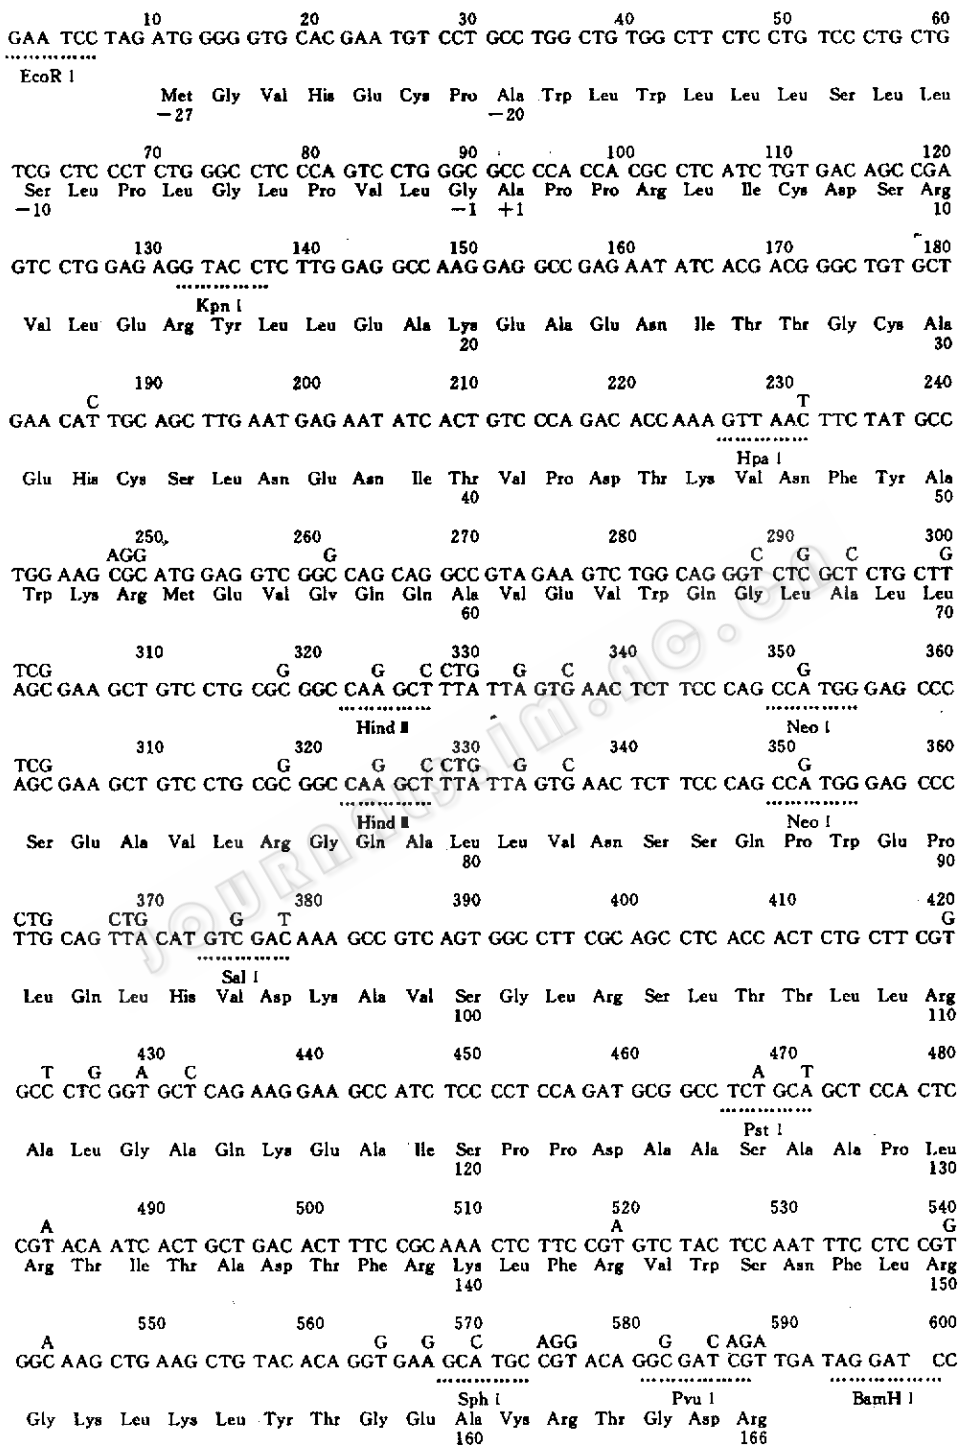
10 20 30 40 50 60
GAA TCC TAG ATG GGG GTG CAC GAA TGT CCT GCC TGG CTG TGG CTT CTC CTG TCC CTG CTG
EcoR I
Met Gly Val His Glu Cys Pro Ala Trp Leu Trp Leu Leu Leu Ser Leu Leu
−27 −20

70 80 90 100 110 120
TCG CTC CCT CTG GGC CTC CCA GTC CTG GGC GCC CCA CCA CGC CTC ATC TGT GAC AGC CGA
Ser Leu Pro Leu Gly Leu Pro Val Leu Gly Ala Pro Pro Arg Leu Ile Cys Asp Ser Arg
−10 −1 +1 10

130 140 150 160 170 180
GTC CTG GAG AGG TAC CTC TTG GAG GCC AAG GAG GCC GAG AAT ATC ACG ACG GGC TGT GCT
Kpn I
Val Leu Glu Arg Tyr Leu Leu Glu Ala Lys Glu Ala Glu Asn Ile Thr Thr Gly Cys Ala
20 30

190 200 210 220 230 240
C T
GAA CAT TGC AGC TTG AAT GAG AAT ATC ACT GTC CCA GAC ACC AAA GTT AAC TTC TAT GCC
Hpa I
Glu His Cys Ser Leu Asn Glu Asn Ile Thr Val Pro Asp Thr Lys Val Asn Phe Tyr Ala
40 50

250 260 270 280 290 300
AGG G C G C G
TGG AAG CGC ATG GAG GTC GGC CAG CAG GCC GTA GAA GTC TGG CAG GGT CTC GCT CTG CTT
Trp Lys Arg Met Glu Val Gly Gln Gln Ala Val Glu Val Trp Gln Gly Leu Ala Leu Leu
60 70

310 320 330 340 350 360
TCG G G C CTG G C G
AGC GAA GCT GTC CTG CGC GGC CAA GCT TTA TTA GTG AAC TCT TCC CAG CCA TGG GAG CCC
Hind Ⅲ Neo I

310 320 330 340 350 360
TCG G G C CTG G C G
AGC GAA GCT GTC CTG CGC GGC CAA GCT TTA TTA GTG AAC TCT TCC CAG CCA TGG GAG CCC
Hind Ⅲ Neo I
Ser Glu Ala Val Leu Arg Gly Gln Ala Leu Leu Val Asn Ser Ser Gln Pro Trp Glu Pro
80 90

370 380 390 400 410 420
CTG CTG G T G
TTG CAG TTA CAT GTC GAC AAA GCC GTC AGT GGC CTT CGC AGC CTC ACC ACT CTG CTT CGT
Sal I
Leu Gln Leu His Val Asp Lys Ala Val Ser Gly Leu Arg Ser Leu Thr Thr Leu Leu Arg
100 110

430 440 450 460 470 480
T G A C A T
GCC CTC GGT GCT CAG AAG GAA GCC ATC TCC CCT CCA GAT GCG GCC TCT GCA GCT CCA CTC
Pst I
Ala Leu Gly Ala Gln Lys Glu Ala Ile Ser Pro Pro Asp Ala Ala Ser Ala Ala Pro Leu
120 130

490 500 510 520 530 540
A A G
CGT ACA ATC ACT GCT GAC ACT TTC CGC AAA CTC TTC CGT GTC TAC TCC AAT TTC CTC CGT
Arg Thr Ile Thr Ala Asp Thr Phe Arg Lys Leu Phe Arg Val Trp Ser Asn Phe Leu Arg
140 150

550 560 570 580 590 600
A G G C AGG G C AGA
GGC AAG CTG AAG CTG TAC ACA GGT GAA GCA TGC CGT ACA GGC GAT CGT TGA TAG GAT CC
Sph I Pvu I BamH I
Gly Lys Leu Lys Leu Tyr Thr Gly Glu Ala Vys Arg Thr Gly Asp Arg
160 166